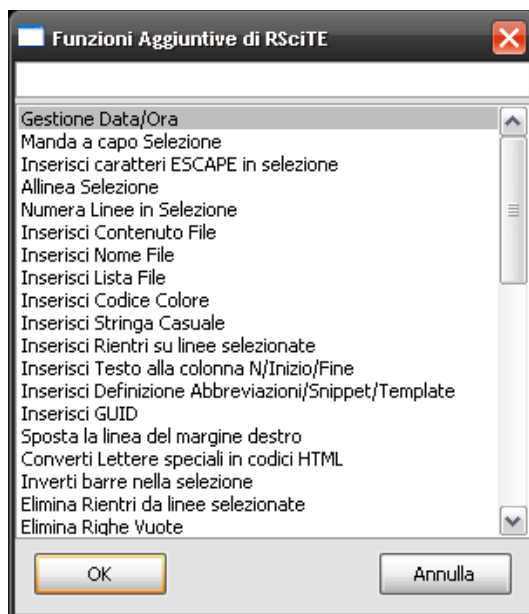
Funzioni Aggiuntive di RSciTE

Gestione Data/Ora
Manda a capo Selezione
Inserisci caratteri ESCAPE in selezione
Allinea Selezione
Numera Linee in Selezione
Inserisci Contenuto File
Inserisci Nome File
Inserisci Lista File
Inserisci Codice Colore
Inserisci Stringa Casuale
Inserisci Rientri su linee selezionate
Inserisci Testo alla colonna N/Inizio/Fine
Inserisci Definizione Abbreviazioni/Snippet/Template
Inserisci GUID
Sposta la linea del margine destro
Converti Lettere speciali in codici HTML
Inverti barre nella selezione
Elimina Rientri da linee selezionate
Elimina Righe Vuote

OK
Annulla